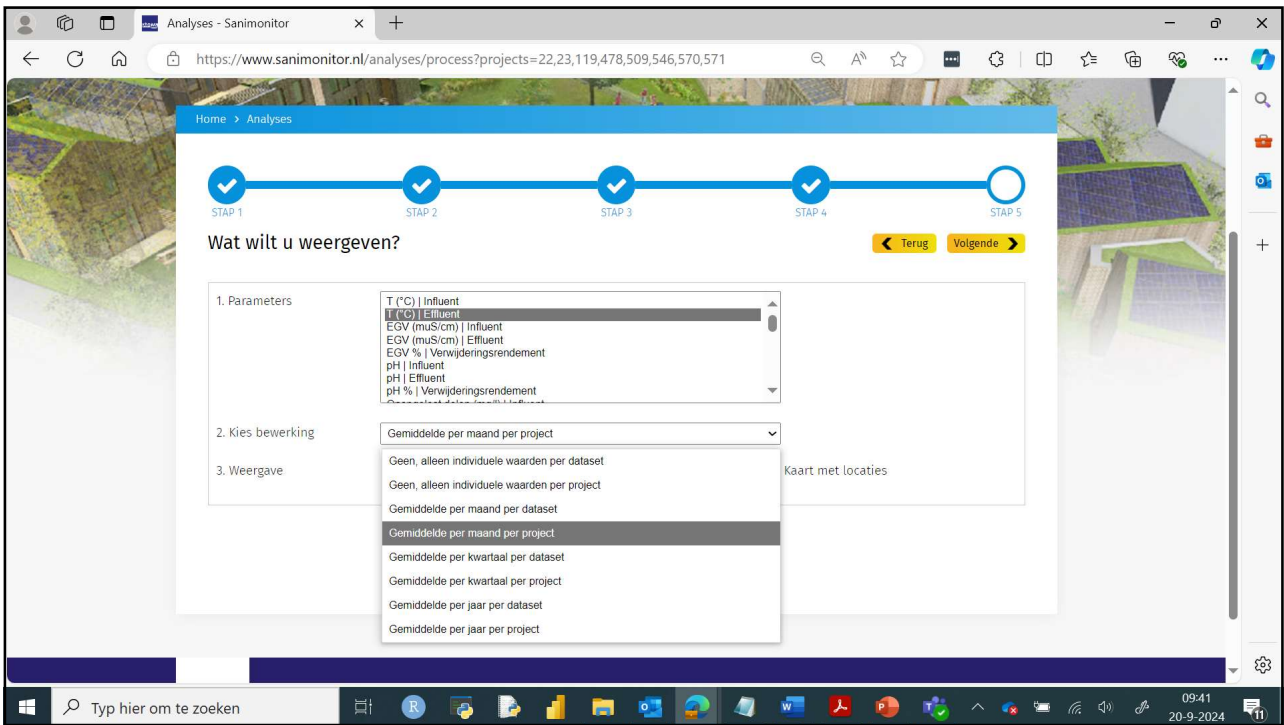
Analyses - Sanimonitor

https://www.sanimonitor.nl/analyses/process?projects=22,23,119,478,509,546,570,571

Home > Analyses

STAP 1
STAP 2
STAP 3
STAP 4
STAP 5

Wat wilt u weergeven?

Terug
Volgende

1. Parameters

T (°C) | Influent
T (°C) | Effluent
EGV (muS/cm) | Influent
EGV (muS/cm) | Effluent
EGV % | Verwijderingsrendement
pH | Influent
pH | Effluent
pH % | Verwijderingsrendement
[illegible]

2. Kies bewerking

Gemiddelde per maand per project

3. Weergave

Geen, alleen individuele waarden per dataset
Geen, alleen individuele waarden per project
Gemiddelde per maand per dataset
Gemiddelde per maand per project
Gemiddelde per kwartaal per dataset
Gemiddelde per kwartaal per project
Gemiddelde per jaar per dataset
Gemiddelde per jaar per project

Kaart met locaties

Typ hier om te zoeken

09:41
20-9-2024